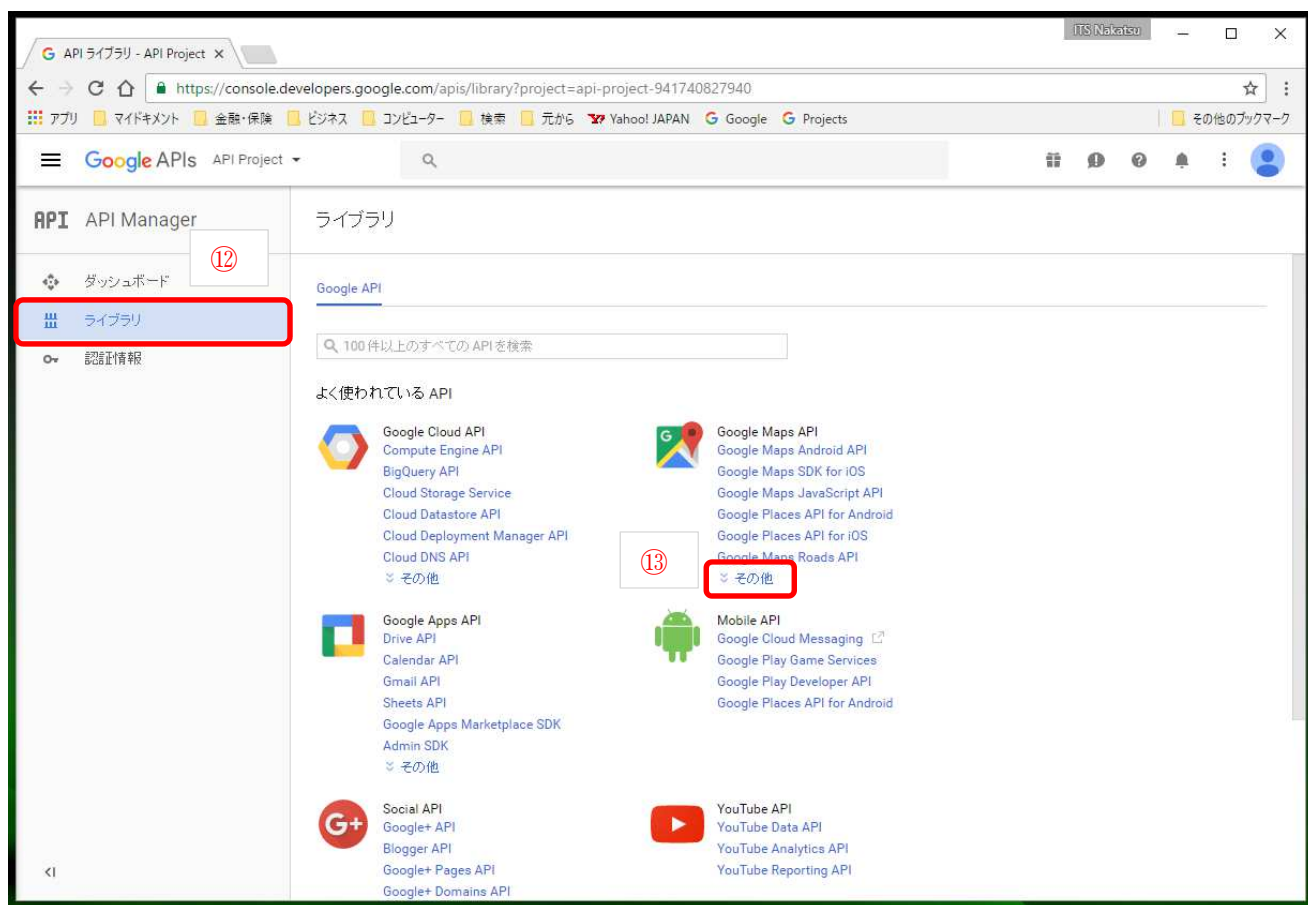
API ライブラリ - API Project ×

ITS Nakatsu

https://console.developers.google.com/apis/library?project=api-project-941740827940

アプリ マイドキメント 金融・保険 ビジネス コンピューター 検索 元から Yahoo! JAPAN Google Projects その他のブックマーク

Google APIs API Project

API API Manager

⑫

ダッシュボード
ライブラリ
認証情報

ライブラリ

Google API

100 件以上のすべての API を検索

よく使われている API

Google Cloud API
Compute Engine API
BigQuery API
Cloud Storage Service
Cloud Datastore API
Cloud Deployment Manager API
Cloud DNS API
その他

Google Maps API
Google Maps Android API
Google Maps SDK for iOS
Google Maps JavaScript API
Google Places API for Android
Google Places API for iOS
Google Maps Roads API
その他

⑬

Google Apps API
Drive API
Calendar API
Gmail API
Sheets API
Google Apps Marketplace SDK
Admin SDK
その他

Mobile API
Google Cloud Messaging
Google Play Game Services
Google Play Developer API
Google Places API for Android

Social API
Google+ API
Blogger API
Google+ Pages API
Google+ Domains API

YouTube API
YouTube Data API
YouTube Analytics API
YouTube Reporting API

<|